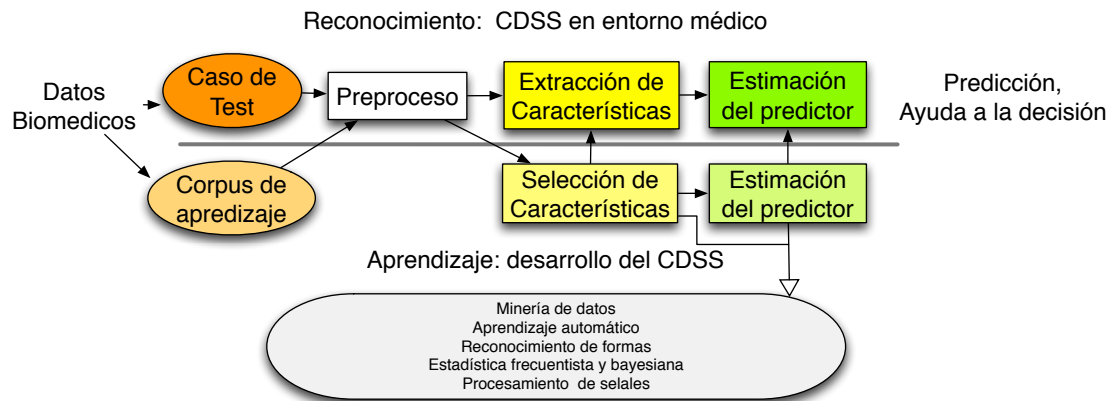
Reconocimiento: CDSS en entorno médico

Datos Biomedicos

Caso de Test

Preproceso

Extracción de Características

Estimación del predictor

Predicción, Ayuda a la decisión

Corpus de apredizaje

Selección de Características

Estimación del predictor

Aprendizaje: desarrollo del CDSS

Minería de datos
Aprendizaje automático
Reconocimiento de formas
Estadística frecuentista y bayesiana
Procesamiento de selales